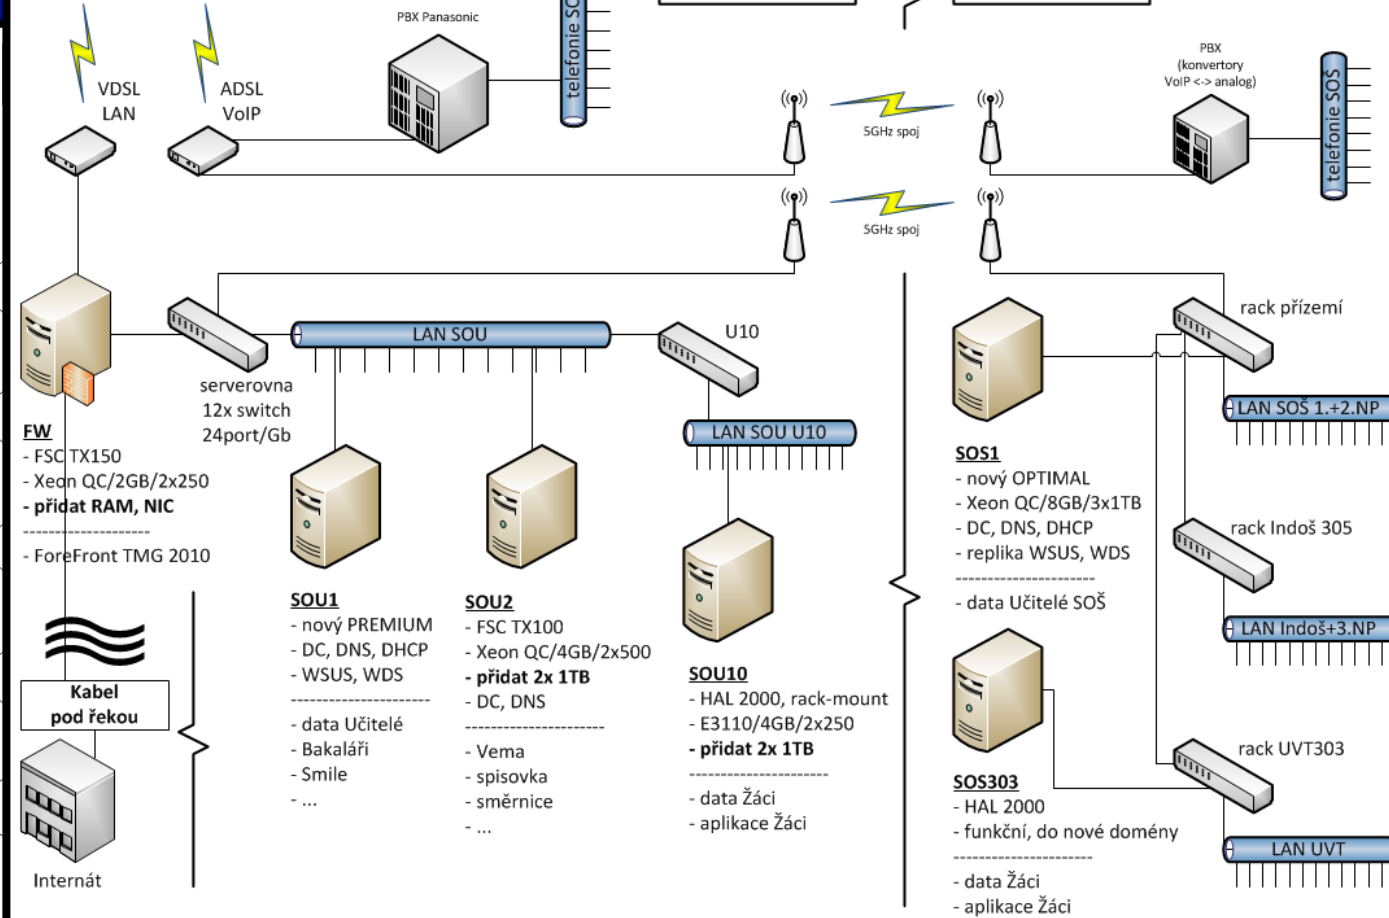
VDSL
LAN

ADSL
VoIP

PBX Panasonic

telefonie SO

5GHz spoj

5GHz spoj

PBX
(konvertory
VoIP <-> analog)

telefonie SOŠ

serverovna
12x switch
24port/Gb

LAN SOU

U10

LAN SOU U10

rack přízemí

LAN SOŠ 1.+2.NP

FW
- FSC TX150
- Xeon QC/2GB/2x250
- přidat RAM, NIC
-------------------
- ForeFront TMG 2010

Kabel
pod řekou

Internát

SOU1
- nový PREMIUM
- DC, DNS, DHCP
- WSUS, WDS
-------------------
- data Učitelé
- Bakaláři
- Smile
- ...

SOU2
- FSC TX100
- Xeon QC/4GB/2x500
- přidat 2x 1TB
- DC, DNS
-------------------
- Vema
- spisovka
- směrnice
- ...

SOU10
- HAL 2000, rack-mount
- E3110/4GB/2x250
- přidat 2x 1TB
-------------------
- data Žáci
- aplikace Žáci

SOS1
- nový OPTIMAL
- Xeon QC/8GB/3x1TB
- DC, DNS, DHCP
- replika WSUS, WDS
-------------------
- data Učitelé SOŠ

rack Indoš 305

LAN Indoš+3.NP

SOS303
- HAL 2000
- funkční, do nové domény
-------------------
- data Žáci
- aplikace Žáci

rack UVT303

LAN UVT